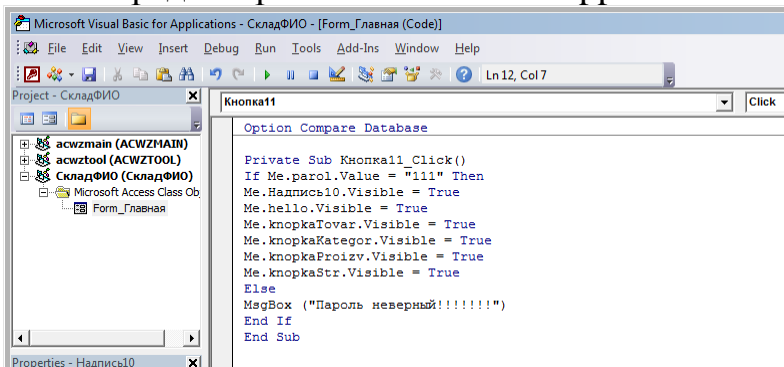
Microsoft Visual Basic for Applications - СкладФИО - [Form_Главная (Code)]

File Edit View Insert Debug Run Tools Add-Ins Window Help

Ln 12, Col 7

Project - СкладФИО

acwzmain (ACWZMAIN)
acwztool (ACWZTOOL)
СкладФИО (СкладФИО)
Microsoft Access Class Ob
Form_Главная

Properties - Надпись10

Кнопка11

Click

Option Compare Database

Private Sub Кнопка11_Click()
If Me.parol.Value = "111" Then
Me.Надпись10.Visible = True
Me.hello.Visible = True
Me.knopkaTovar.Visible = True
Me.knopkaKategor.Visible = True
Me.knopkaProizv.Visible = True
Me.knopkaStr.Visible = True
Else
MsgBox ("Пароль неверный!!!!!!!")
End If
End Sub